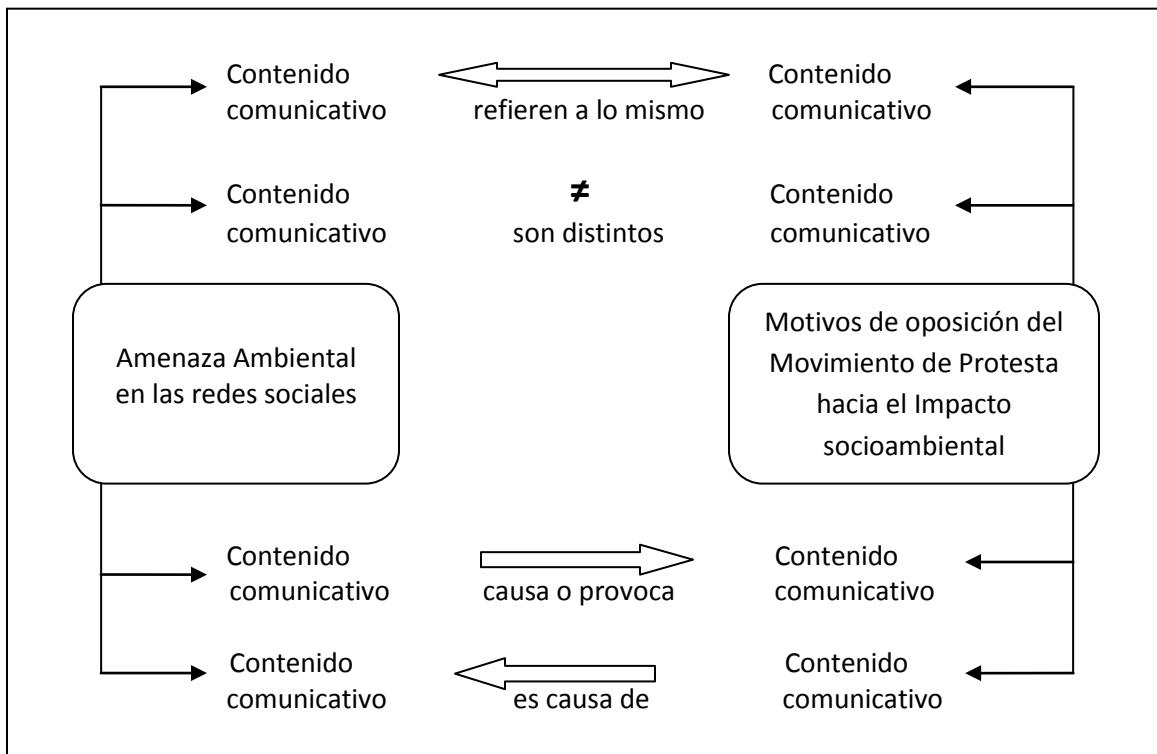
Contenido comunicativo

refieren a lo mismo

Contenido comunicativo

Contenido comunicativo

≠
son distintos

Contenido comunicativo

Amenaza Ambiental en las redes sociales

Motivos de oposición del Movimiento de Protesta hacia el Impacto socioambiental

Contenido comunicativo

causa o provoca

Contenido comunicativo

Contenido comunicativo

es causa de

Contenido comunicativo